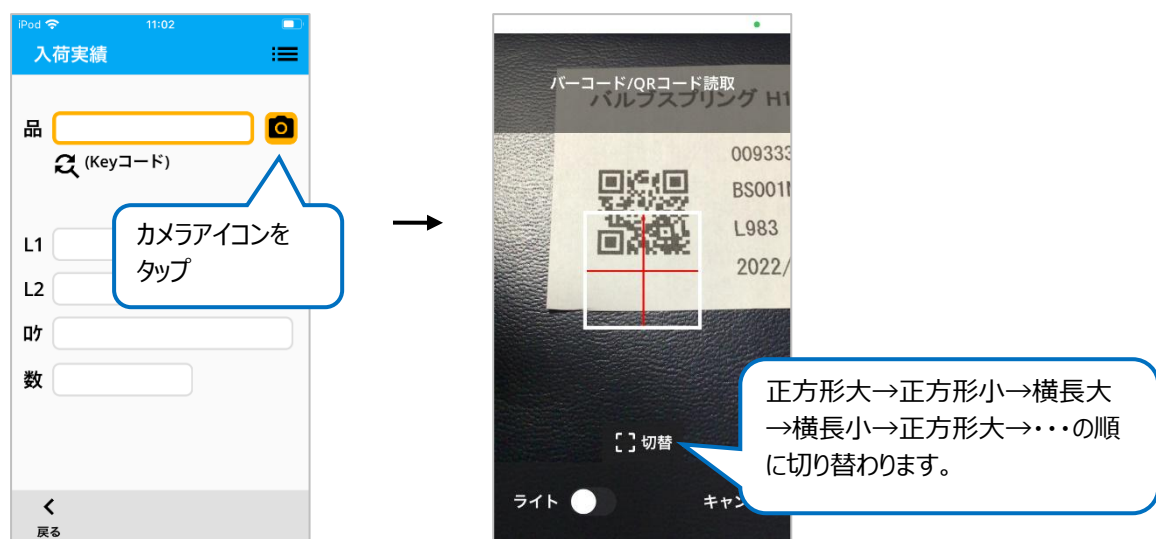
iPod 11:02

入荷実績

品

(Keyコード)

カメラアイコンをタップ

L1

L2

ﾛｯﾄ

数

<

戻る

バーコード/QRコード読取

バルブスプリング H1

009333

BS001N

L983

2022/

正方形大→正方形小→横長大→横長小→正方形大→・・・の順に切り替わります。

切替

ライト

キャン